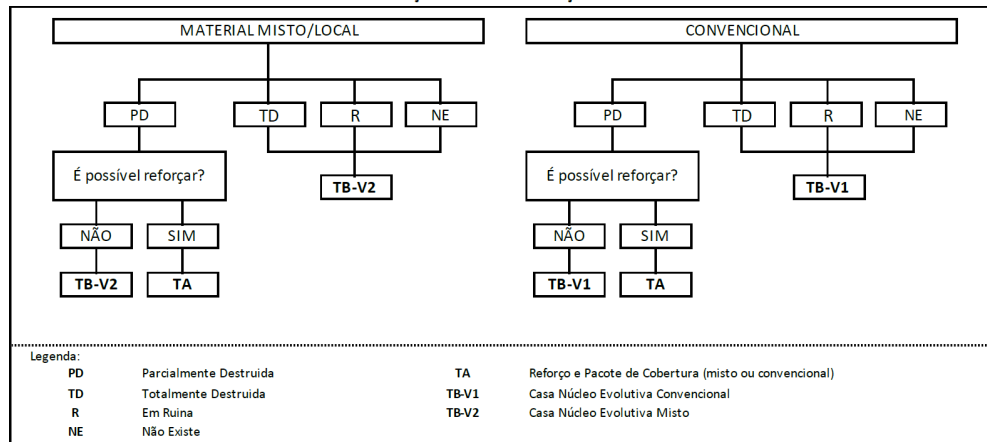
MATERIAL MISTO/LOCAL

PD

TD

R

NE

É possível reforçar?

TB-V2

NÃO

SIM

TB-V2

TA

CONVENCIONAL

PD

TD

R

NE

É possível reforçar?

TB-V1

NÃO

SIM

TB-V1

TA

Legenda:

| | | | |
|---|---|---|---|
| PD | Parcialmente Destruida | TA | Reforço e Pacote de Cobertura (misto ou convencional) |
| TD | Totalmente Destruida | TB-V1 | Casa Núcleo Evolutiva Convencional |
| R | Em Ruina | TB-V2 | Casa Núcleo Evolutiva Misto |
| NE | Não Existe | | |